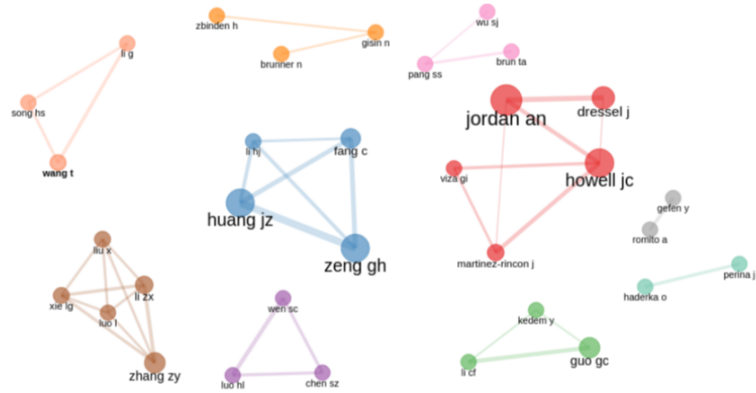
zbinden h
gisin n
brunner n
wu sj
pang ss
brun ta
li g
song hs
wang t
jordan an
dressel j
howell jc
viza gi
martinez-rincon j
li hj
fang c
huang jz
zeng gh
gefen y
romito a
perina j
haderka o
liu x
li zx
xie lg
luo l
zhang zy
wen sc
luo hl
chen sz
kedem y
li cf
guo gc